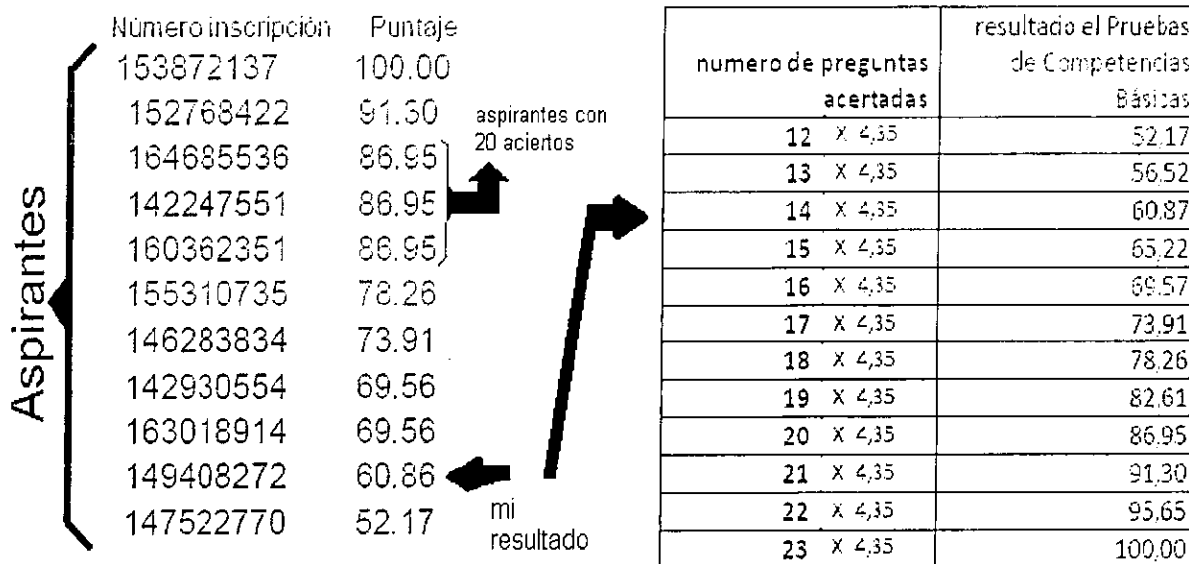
Aspirantes

| Número inscripción | Puntaje |
|---|---|
| 153872137 | 100.00 |
| 152768422 | 91.30 |
| 164685536 | 86.95 |
| 142247551 | 86.95 |
| 160362351 | 86.95 |
| 155310735 | 78.26 |
| 146283834 | 73.91 |
| 142930554 | 69.56 |
| 163018914 | 69.56 |
| 149408272 | 60.86 |
| 147522770 | 52.17 |

aspirantes con 20 aciertos

mi resultado

| numero de preguntas acertadas | resultado el Pruebas de Competencias Básicas |
|---|---|
| 12 X 4,35 | 52,17 |
| 13 X 4,35 | 56,52 |
| 14 X 4,35 | 60,87 |
| 15 X 4,35 | 65,22 |
| 16 X 4,35 | 69,57 |
| 17 X 4,35 | 73,91 |
| 18 X 4,35 | 78,26 |
| 19 X 4,35 | 82,61 |
| 20 X 4,35 | 86,95 |
| 21 X 4,35 | 91,30 |
| 22 X 4,35 | 95,65 |
| 23 X 4,35 | 100,00 |